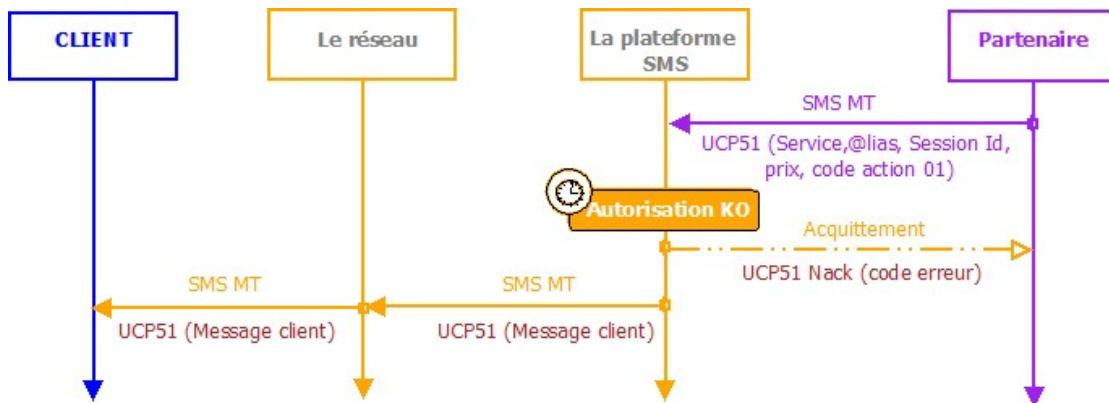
CLIENT

Le réseau

La plateforme SMS

Partenaire

SMS MT

UCP51 (Service,@lias, Session Id, prix, code action 01)

Autorisation KO

Acquittement

UCP51 Nack (code erreur)

SMS MT

UCP51 (Message client)

SMS MT

UCP51 (Message client)